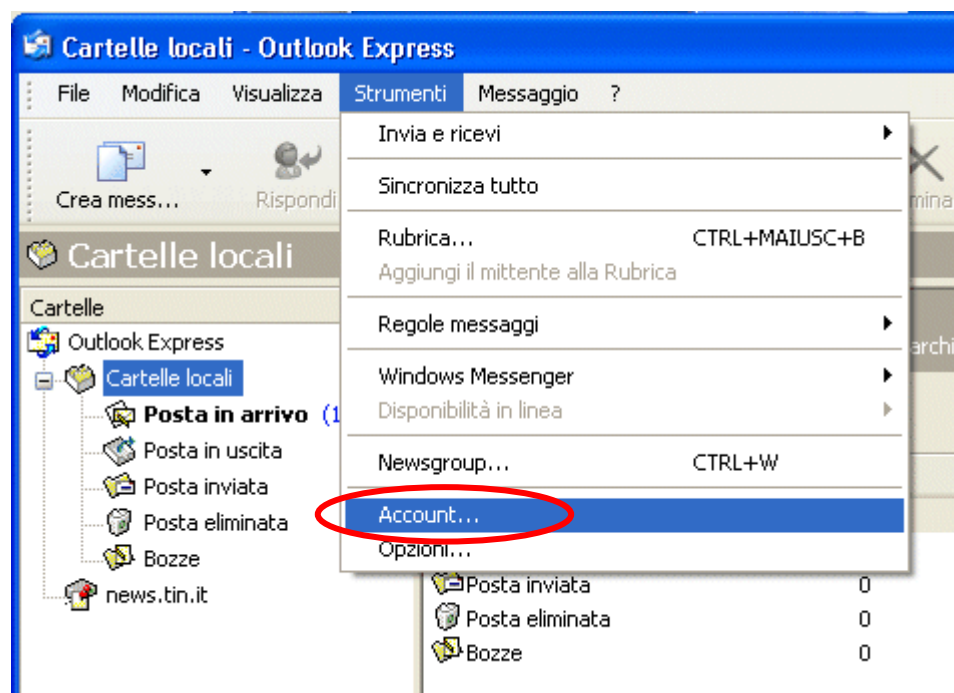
Cartelle locali - Outlook Express

File Modifica Visualizza Strumenti Messaggio ?

Crea mess... Rispondi

Cartelle locali

Cartelle

Outlook Express
Cartelle locali
Posta in arrivo (1
Posta in uscita
Posta inviata
Posta eliminata
Bozze
news.tin.it

Invia e ricevi
Sincronizza tutto
Rubrica... CTRL+MAIUSC+B
Aggiungi il mittente alla Rubrica
Regole messaggi
Windows Messenger
Disponibilità in linea
Newsgroup... CTRL+W
Account...
Opzioni...

mina
archi

Posta inviata 0
Posta eliminata 0
Bozze 0